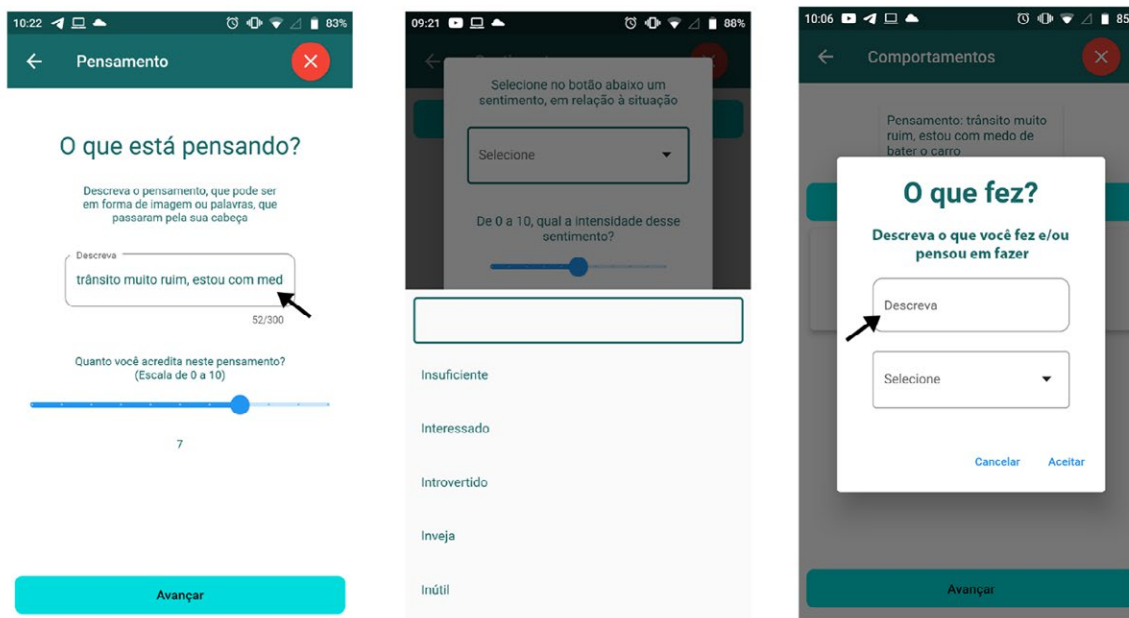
10:22 83%

Pensamento

O que está pensando?

Descreva o pensamento, que pode ser em forma de imagem ou palavras, que passaram pela sua cabeça

Descreva
trânsito muito ruim, estou com med

52/300

Quanto você acredita neste pensamento? (Escala de 0 a 10)

7

Avançar

09:21 88%

Selecione no botão abaixo um sentimento, em relação à situação

Selecione

De 0 a 10, qual a intensidade desse sentimento?

Insuficiente

Interessado

Introvertido

Inveja

Inútil

10:06 85

Comportamentos

Pensamento: trânsito muito ruim, estou com medo de bater o carro

O que fez?

Descreva o que você fez e/ou pensou em fazer

Descreva

Selecione

Cancelar Aceitar

Avançar